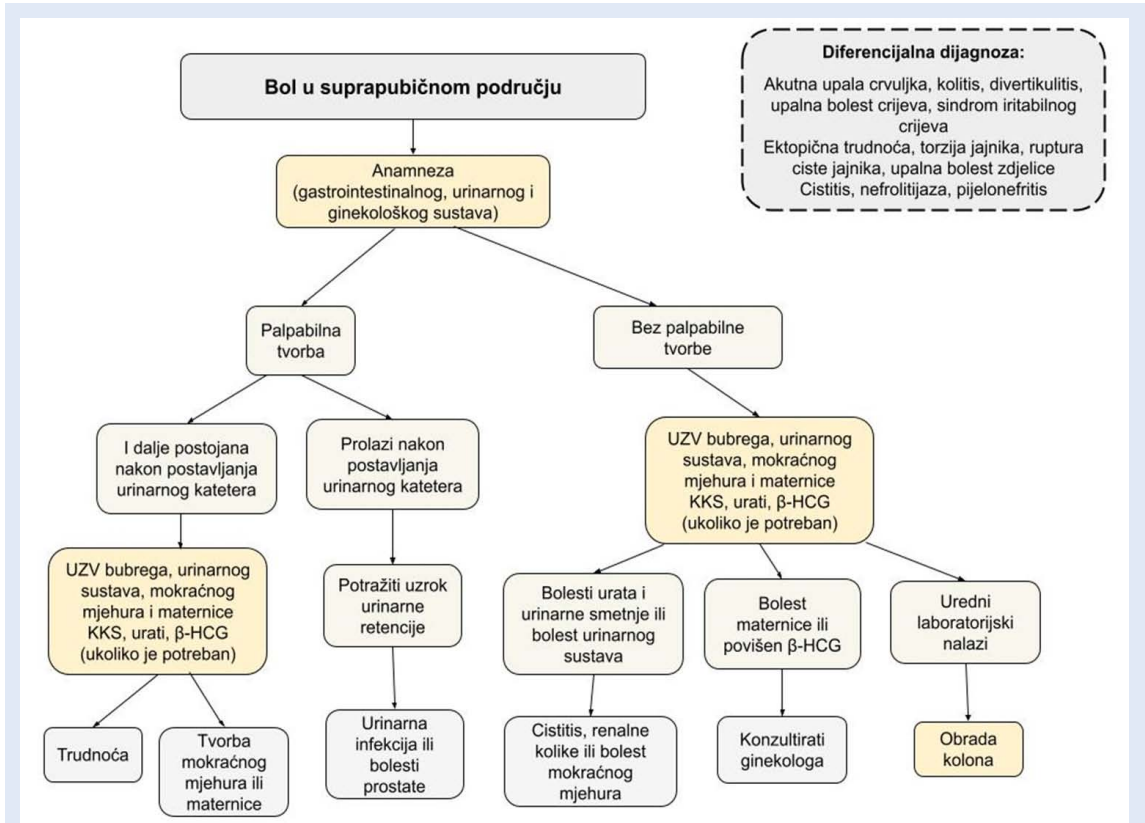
Bol u suprapubičnom području

Diferencijalna dijagnoza:

Akutna upala crvuljka, kolitis, divertikulitis, upalna bolest crijeva, sindrom iritabilnog crijeva
Ektopična trudnoća, torzija jajnika, ruptura ciste jajnika, upalna bolest zdjelice
Cistitis, nefrolitijaza, pijelonefritis

Anamneza (gastrointestinalnog, urinarnog i ginekološkog sustava)

Palpabilna tvorba

Bez palpabilne tvorbe

I dalje postojana nakon postavljanja urinarnog katetera

Prolazi nakon postavljanja urinarnog katetera

UZV bubrega, urinarnog sustava, mokraćnog mjehura i maternice KKS, urati, β-HCG (ukoliko je potreban)

UZV bubrega, urinarnog sustava, mokraćnog mjehura i maternice KKS, urati, β-HCG (ukoliko je potreban)

Potražiti uzrok urinarne retencije

Bolesti urata i urinarne smetnje ili bolest urinarnog sustava

Bolest maternice ili povišen β-HCG

Uredni laboratorijski nalazi

Trudnoća

Tvorba mokraćnog mjehura ili maternice

Urinarna infekcija ili bolesti prostate

Cistitis, renalne kolike ili bolest mokraćnog mjehura

Konzultirati ginekologa

Obrada kolona